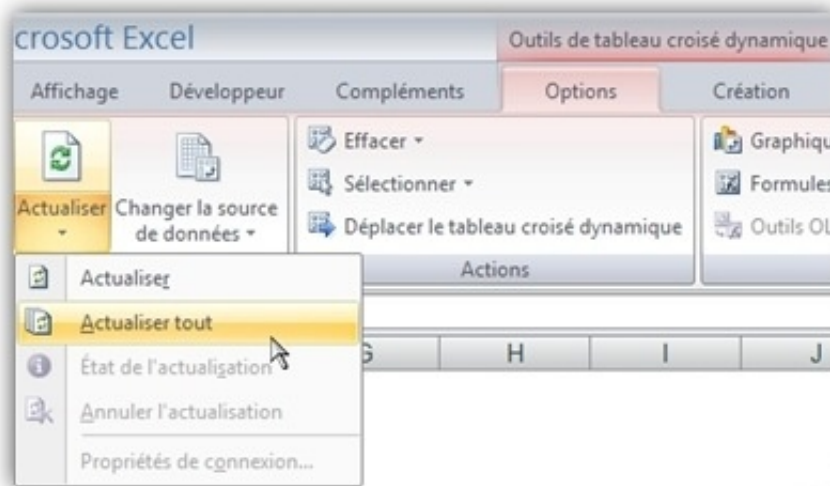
crosoft Excel

Outils de tableau croisé dynamique

Affichage
Développeur
Compléments
Options
Création

Actualiser
Changer la source de données

Effacer
Sélectionner
Déplacer le tableau croisé dynamique

Actions

Graphiqu
Formules
Outils OL

Actualiser
Actualiser tout
État de l'actualisation
Annuler l'actualisation
Propriétés de connexion...

G
H
I
J